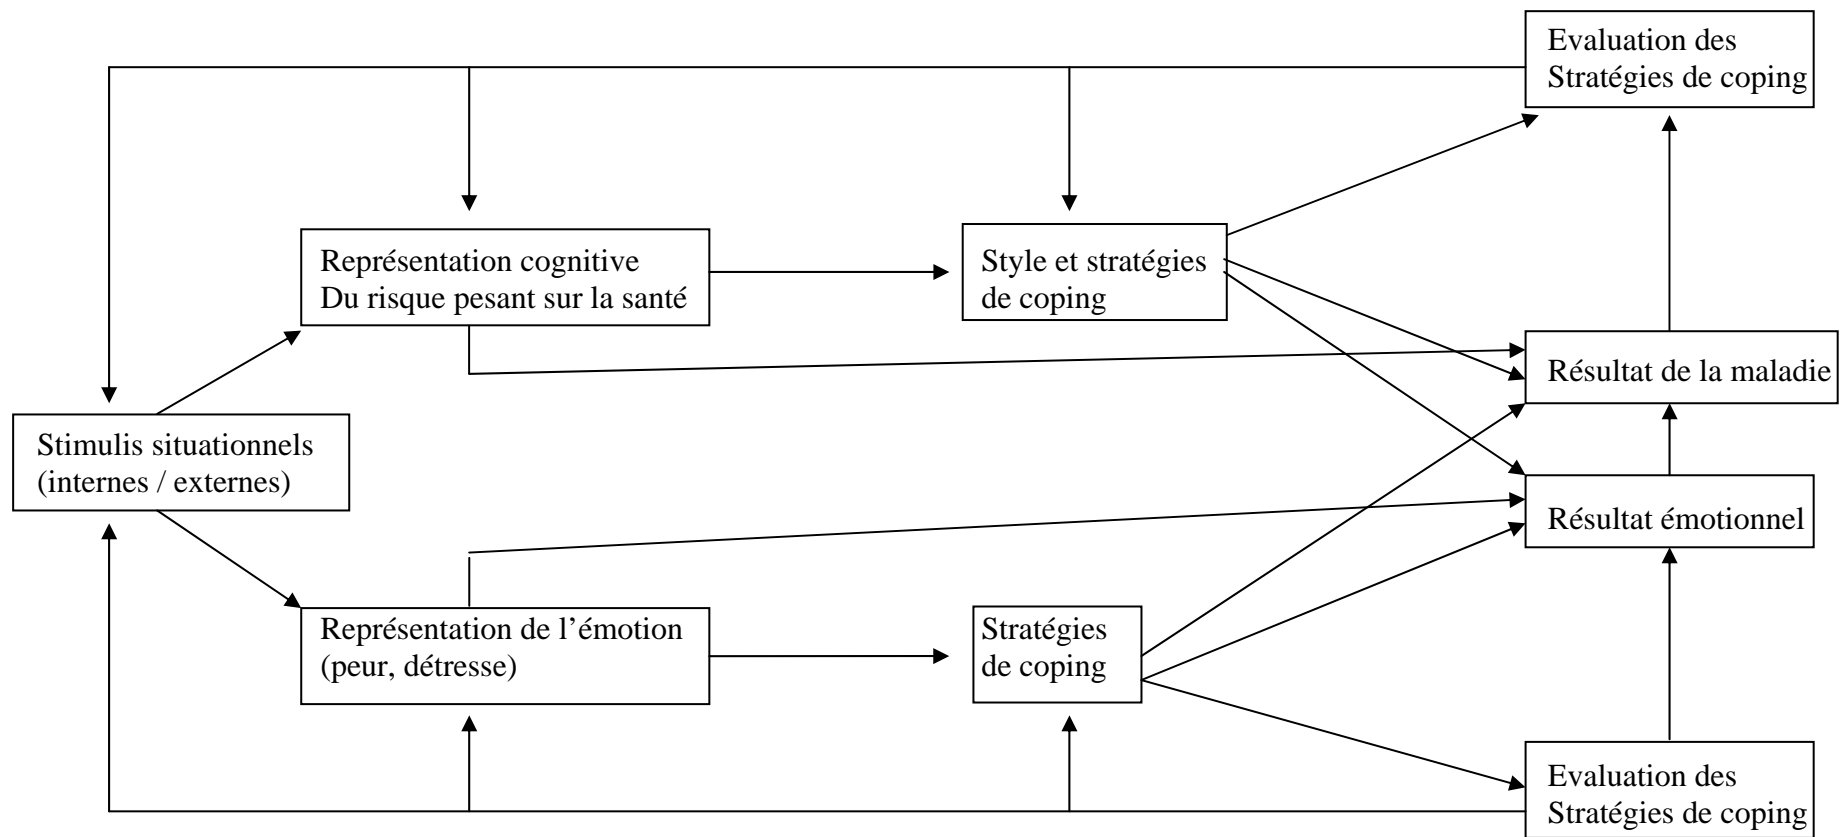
Evaluation des Stratégies de coping

Représentation cognitive
Du risque pesant sur la santé

Style et stratégies de coping

Résultat de la maladie

Stimulis situationnels (internes / externes)

Résultat émotionnel

Représentation de l'émotion (peur, détresse)

Stratégies de coping

Evaluation des Stratégies de coping